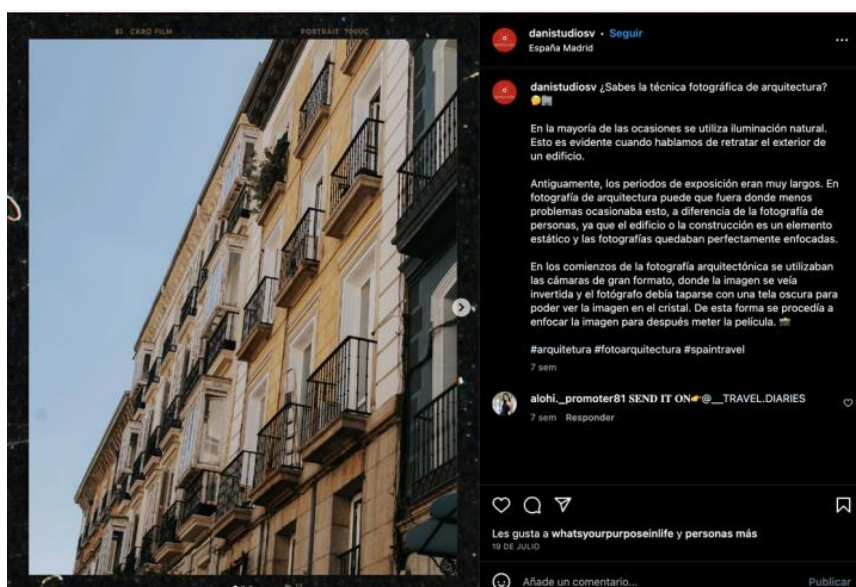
81 CARO FILM

PORTRAIT 400UC

danistudiosv • Seguir
España Madrid

danistudiosv ¿Sabes la técnica fotográfica de arquitectura? 😉🏢

En la mayoría de las ocasiones se utiliza iluminación natural. Esto es evidente cuando hablamos de retratar el exterior de un edificio.

Antiguamente, los periodos de exposición eran muy largos. En fotografía de arquitectura puede que fuera donde menos problemas ocasionaba esto, a diferencia de la fotografía de personas, ya que el edificio o la construcción es un elemento estático y las fotografías quedaban perfectamente enfocadas.

En los comienzos de la fotografía arquitectónica se utilizaban las cámaras de gran formato, donde la imagen se veía invertida y el fotógrafo debía taparse con una tela oscura para poder ver la imagen en el cristal. De esta forma se procedía a enfocar la imagen para después meter la película. 📸

#arquitetura #fotoarquitectura #spaintravel

7 sem

alohi._promoter81 SEND IT ON👉@__TRAVEL.DIARIES

7 sem Responder

Les gusta a whatsyourpurposeinlife y personas más
19 DE JULIO

Añade un comentario...

Publicar